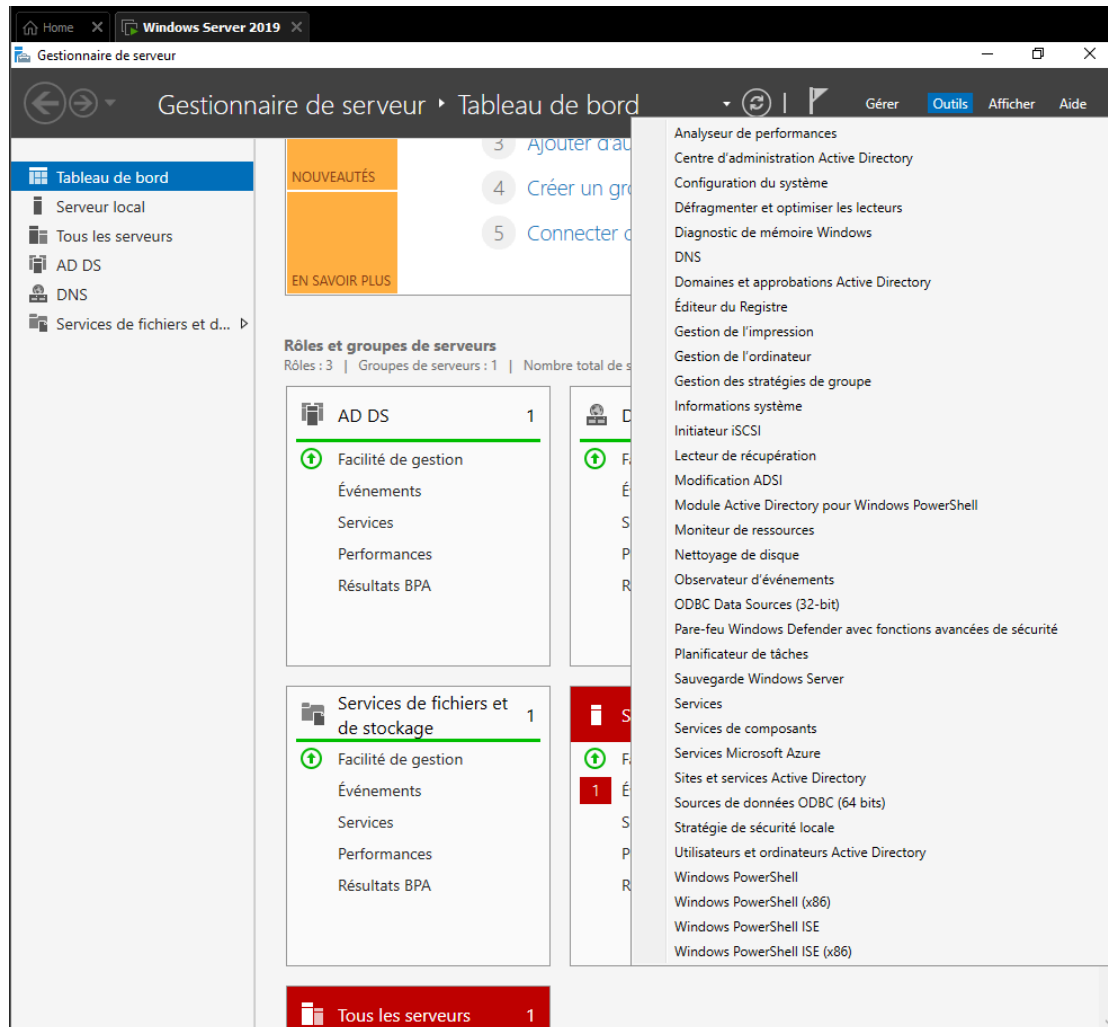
Home ✕ Windows Server 2019 ✕

Gestionnaire de serveur

Gestionnaire de serveur ‣ Tableau de bord

Gérer Outils Afficher Aide

Tableau de bord
Serveur local
Tous les serveurs
AD DS
DNS
Services de fichiers et d...

NOUVEAUTÉS

EN SAVOIR PLUS

3 Ajouter d'au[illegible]
4 Créer un gr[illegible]
5 Connecter c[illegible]

Rôles et groupes de serveurs
Rôles : 3 | Groupes de serveurs : 1 | Nombre total de s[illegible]

AD DS 1
Facilité de gestion
Événements
Services
Performances
Résultats BPA

D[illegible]
F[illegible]
É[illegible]
S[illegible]
P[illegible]
R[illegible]

Services de fichiers et de stockage 1
Facilité de gestion
Événements
Services
Performances
Résultats BPA

S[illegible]
F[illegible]
1 É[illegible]
S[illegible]
P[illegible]
R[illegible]

Tous les serveurs 1

Analyseur de performances
Centre d'administration Active Directory
Configuration du système
Défragmenter et optimiser les lecteurs
Diagnostic de mémoire Windows
DNS
Domaines et approbations Active Directory
Éditeur du Registre
Gestion de l'impression
Gestion de l'ordinateur
Gestion des stratégies de groupe
Informations système
Initiateur iSCSI
Lecteur de récupération
Modification ADSI
Module Active Directory pour Windows PowerShell
Moniteur de ressources
Nettoyage de disque
Observateur d'événements
ODBC Data Sources (32-bit)
Pare-feu Windows Defender avec fonctions avancées de sécurité
Planificateur de tâches
Sauvegarde Windows Server
Services
Services de composants
Services Microsoft Azure
Sites et services Active Directory
Sources de données ODBC (64 bits)
Stratégie de sécurité locale
Utilisateurs et ordinateurs Active Directory
Windows PowerShell
Windows PowerShell (x86)
Windows PowerShell ISE
Windows PowerShell ISE (x86)